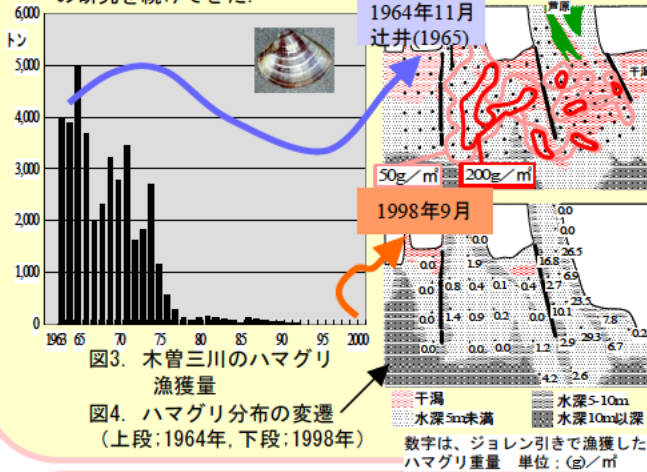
の研究を続けてきた。

6,000
トン
5,000
4,000
3,000
2,000
1,000
0
1963 65 70 75 80 85 90 95 2000

図3. 木曽三川のハマグリ漁獲量
図4. ハマグリ分布の変遷
（上段；1964年，下段；1998年）

1964年11月
辻井(1965)
芦原
干
50g／㎡
200g／㎡
1998年9月
干潟
0.0
0.0
26.5
16.8
6.9
1.9
0.0
0.8
0.4
0.1
0.4
2.7
0.0
23.5
10.1
7.8
0.2
1.4
0.9
0.2
0.0
29.3
6.7
0.2
0.0
0.0
2.9
0.0
0.0
0.0
1.2
0.2
4.2
2.6

干潟
水深5m未満
水深5-10m
水深10m以深
数字は、ジョレン引きで漁獲したハマグリ重量　単位：(g)／㎡